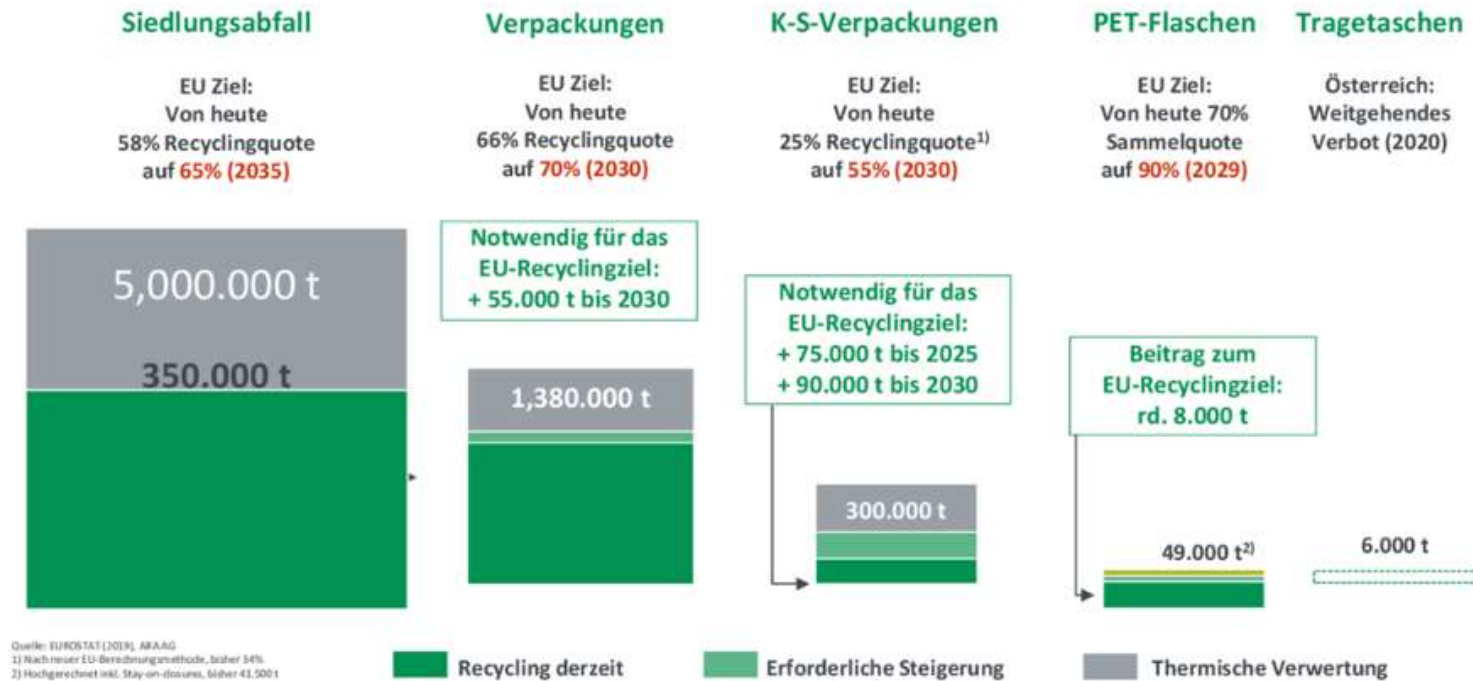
Siedlungsabfall

EU Ziel:
Von heute
58% Recyclingquote
auf 65% (2035)

5,000.000 t

350.000 t

Verpackungen

EU Ziel:
Von heute
66% Recyclingquote
auf 70% (2030)

Notwendig für das EU-Recyclingziel:
+ 55.000 t bis 2030

1,380.000 t

K-S-Verpackungen

EU Ziel:
Von heute
25% Recyclingquote$^{1)}$
auf 55% (2030)

Notwendig für das EU-Recyclingziel:
+ 75.000 t bis 2025
+ 90.000 t bis 2030

300.000 t

PET-Flaschen

EU Ziel:
Von heute 70%
Sammelquote
auf 90% (2029)

Beitrag zum EU-Recyclingziel:
rd. 8.000 t

49.000 t$^{2)}$

Tragetaschen

Österreich:
Weitgehendes
Verbot (2020)

6.000 t

Quelle: EUROSTAT (2019), ARA AG
1) Nach neuer EU-Berechnungsmethode, bisher 34%
2) Hochgerechnet inkl. Stay-on-closures, bisher 41.500 t

Recycling derzeit
Erforderliche Steigerung
Thermische Verwertung